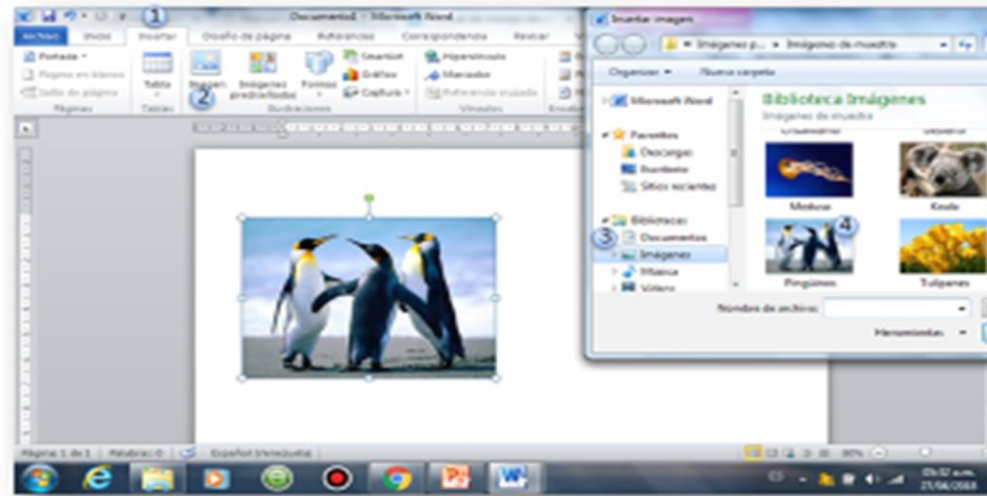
1
Documento1 - Microsoft Word
Archivo Inicio Insertar Diseño de página Referencias Correspondencia Revisar
Portada
Página en blanco
Salto de página
Páginas
Tabla
Tablas
Imagen
2
Imágenes prediseñadas
Formas
SmartArt
Gráfico
Captura
Ilustraciones
Hipervínculo
Marcador
Referencia cruzada
Vínculos
Insertar imagen
Imágenes p... » Imágenes de muestra
Organizar
Nueva carpeta
Microsoft Word
Favoritos
Descargas
Escritorio
Sitios recientes
Bibliotecas
3
Documentos
Imágenes
Música
Vídeos
Biblioteca Imágenes
Imágenes de muestra
Medusa
Koala
4
Pingüinos
Tulipanes
Nombre de archivo:
Herramientas
Página: 1 de 1
Palabras: 0
Español (Venezuela)
90%
05:02 a.m.
21/06/2018